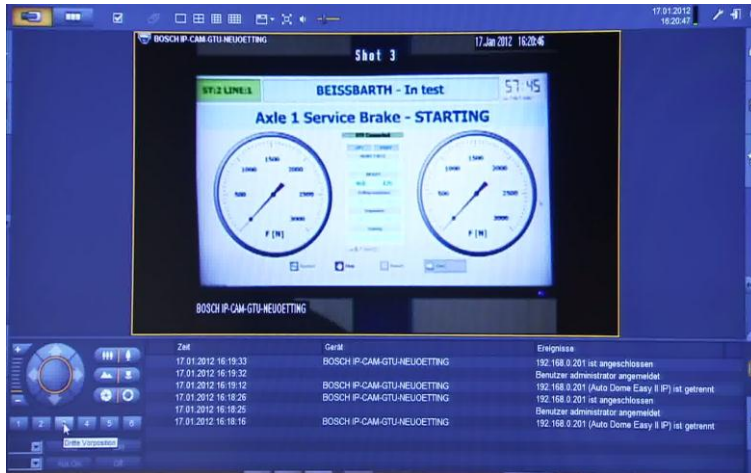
17.01.2012 16:20:47

BOSCH IP-CAM-GTU-NEUOETTING

Shot 3

17.Jan 2012 16:20:46

ST:2 LINE:1

BEISSBARTH - In test

57.45

Axle 1 Service Brake - STARTING

1000 1500 2000 500 2500 3000 F [N]

1000 1500 2000 500 2500 3000 F [N]

BOSCH IP-CAM-GTU-NEUOETTING

1 2 3 4 5 6

Dritte Vorposition

| Zeit | Gerät | Ereignisse |
|---|---|---|
| 17.01.2012 16:19:33 | BOSCH IP-CAM-GTU-NEUOETTING | 192.168.0.201 ist angeschlossen |
| 17.01.2012 16:19:32 | | Benutzer administrator angemeldet |
| 17.01.2012 16:19:12 | BOSCH IP-CAM-GTU-NEUOETTING | 192.168.0.201 (Auto Dome Easy II IP) ist getrennt |
| 17.01.2012 16:18:26 | BOSCH IP-CAM-GTU-NEUOETTING | 192.168.0.201 ist angeschlossen |
| 17.01.2012 16:18:25 | | Benutzer administrator angemeldet |
| 17.01.2012 16:18:16 | BOSCH IP-CAM-GTU-NEUOETTING | 192.168.0.201 (Auto Dome Easy II IP) ist getrennt |